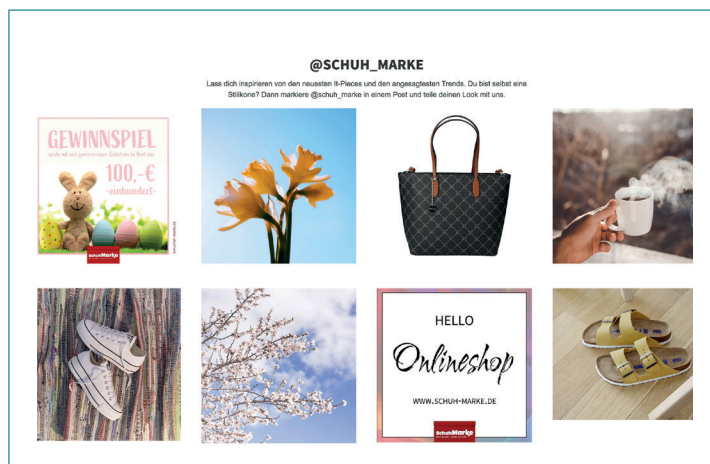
@SCHUH_MARKE

Lass dich inspirieren von den neuesten It-Pieces und den angesagtesten Trends. Du bist selbst eine Stilikone? Dann markiere @schuh_marke in einem Post und teile deinen Look mit uns.

GEWINNSPIEL

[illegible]

100,-€

-einhundert-

SchuhMarke

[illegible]

HELLO

Onlineshop

WWW.SCHUH-MARKE.DE

SchuhMarke